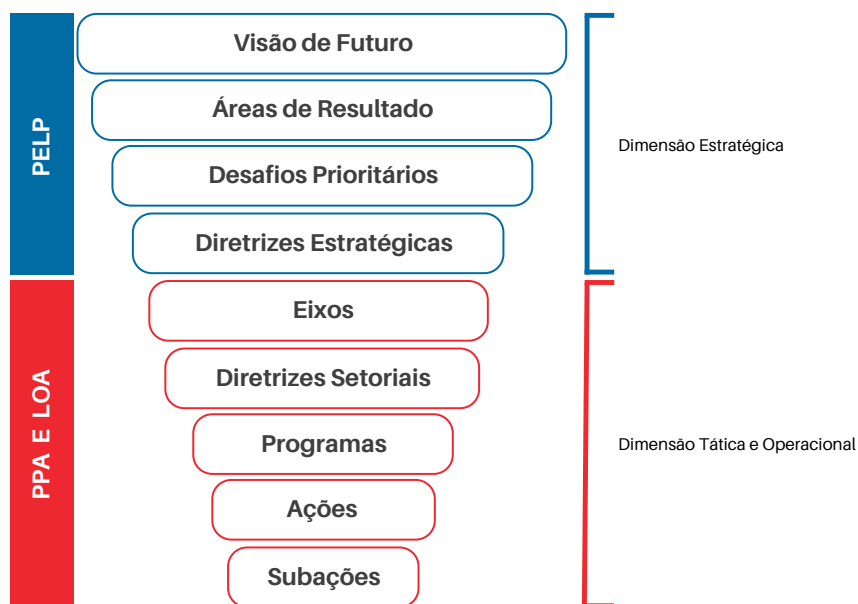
PELP

Visão de Futuro

Áreas de Resultado

Desafios Prioritários

Diretrizes Estratégicas

Dimensão Estratégica

PPA E LOA

Eixos

Diretrizes Setoriais

Programas

Ações

Subações

Dimensão Tática e Operacional